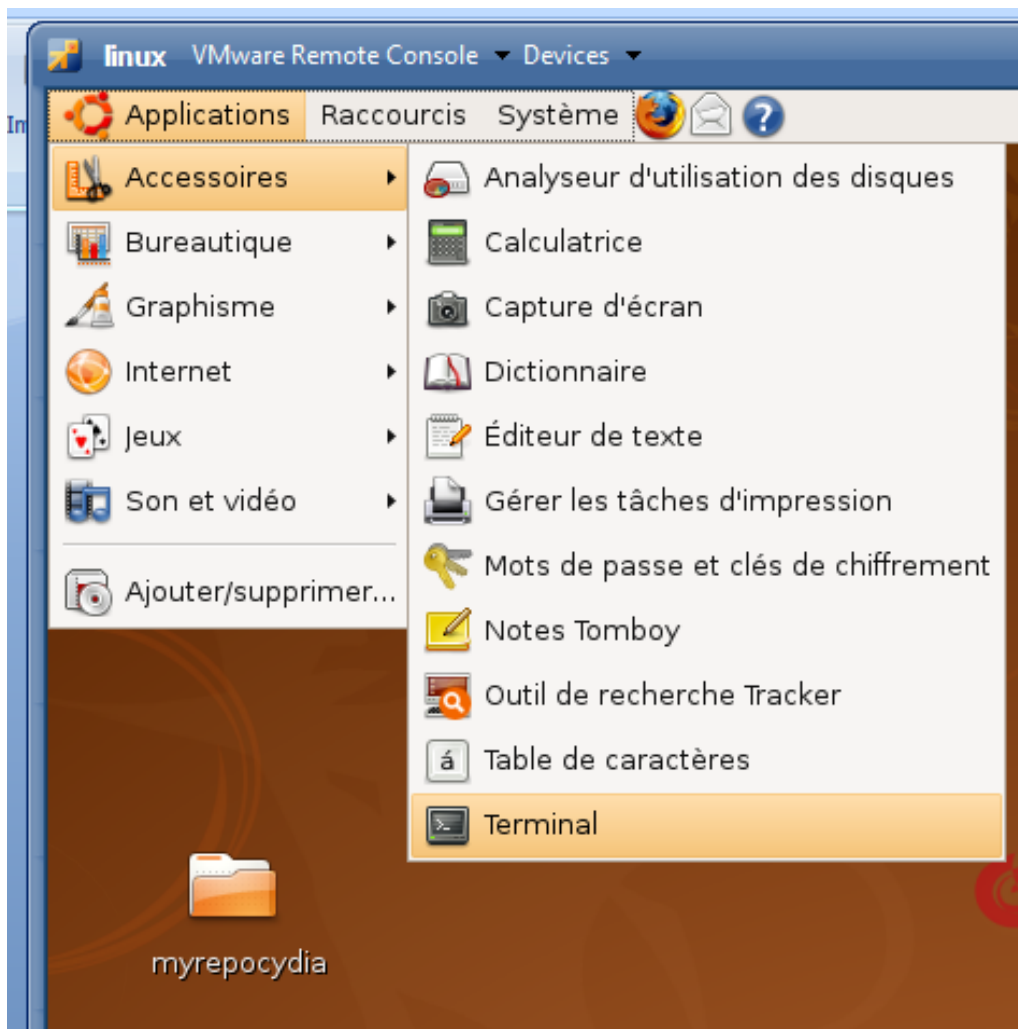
linux VMware Remote Console ▾ Devices ▾

Im

Applications Raccourcis Système

Accessoires
Bureautique
Graphisme
Internet
Jeux
Son et vidéo
Ajouter/supprimer...

Analyseur d'utilisation des disques
Calculatrice
Capture d'écran
Dictionnaire
Éditeur de texte
Gérer les tâches d'impression
Mots de passe et clés de chiffrement
Notes Tomboy
Outil de recherche Tracker
á Table de caractères
Terminal

myrepocydia